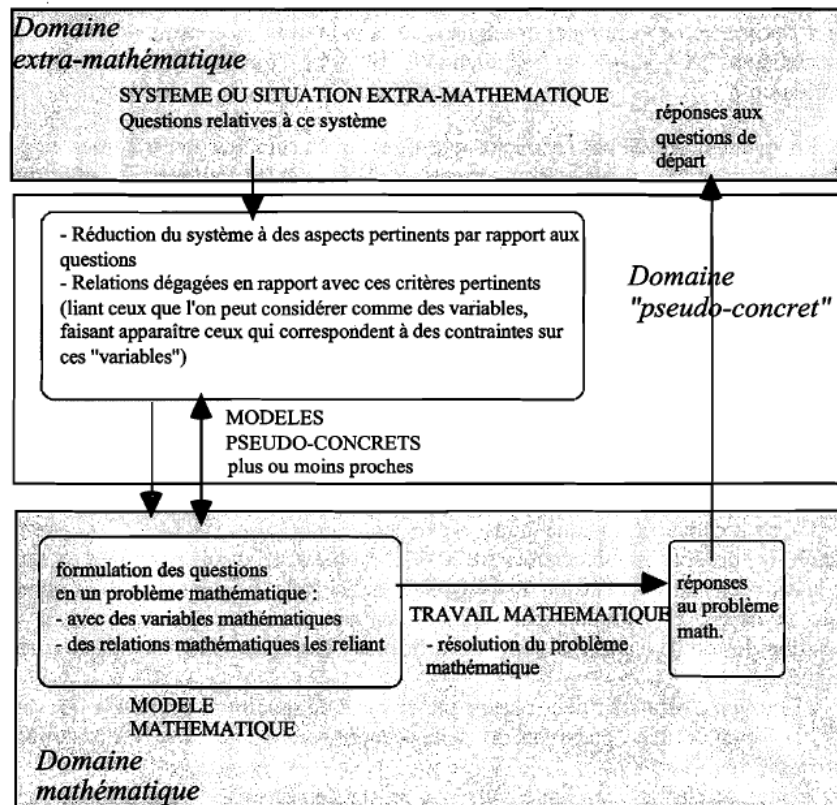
Domaine extra-mathématique

SYSTEME OU SITUATION EXTRA-MATHEMATIQUE
Questions relatives à ce système

réponses aux questions de départ

- Réduction du système à des aspects pertinents par rapport aux questions
- Relations dégagées en rapport avec ces critères pertinents (liant ceux que l'on peut considérer comme des variables, faisant apparaître ceux qui correspondent à des contraintes sur ces "variables")

Domaine "pseudo-concret"

MODELES PSEUDO-CONCRETS plus ou moins proches

formulation des questions en un problème mathématique :
- avec des variables mathématiques
- des relations mathématiques les reliant

TRAVAIL MATHEMATIQUE
- résolution du problème mathématique

réponses au problème math.

MODELE MATHEMATIQUE

Domaine mathématique